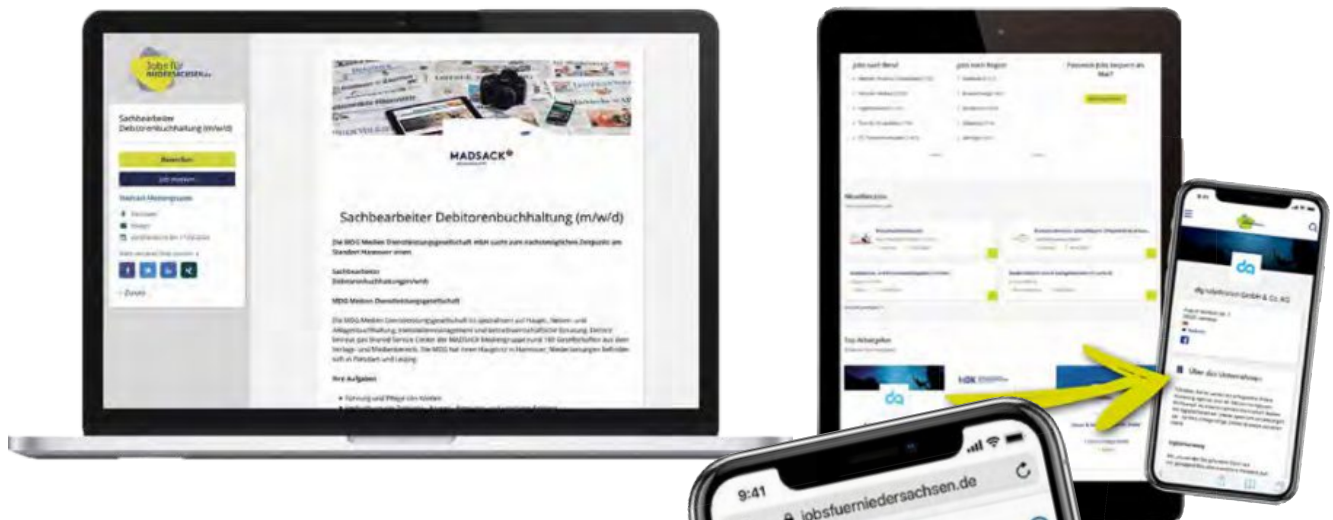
Jobs für NIEDERSACHSEN.de

Sachbearbeiter Debitorenbuchhaltung (m/w/d)

Bewerben

Job merken

MADSACK

Sachbearbeiter Debitorenbuchhaltung (m/w/d)

Sachbearbeiter Debitorenbuchhaltung (m/w/d)

MDG Medien Dienstleistungsgesellschaft

Ihre Aufgaben

Jobs nach Beruf

Jobs nach Region

Neueste Jobs

Top Arbeitgeber

da

dg

Über das Unternehmen

9:41

jobsfuerniedersachsen.de